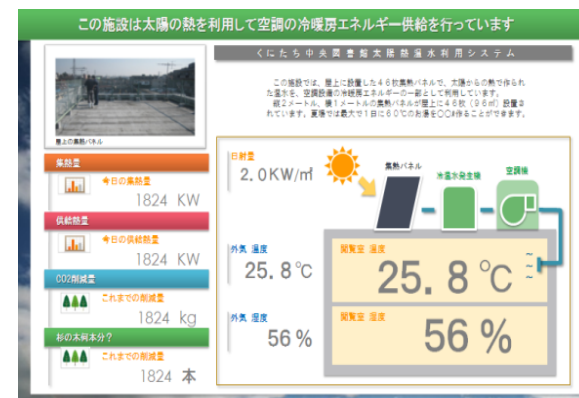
この施設は太陽の熱を利用して空調の冷暖房エネルギー供給を行っています

くにたち中央図書館太陽熱温水利用システム

屋上の集熱パネル

この施設では、屋上に設置した46枚集熱パネルで、太陽からの熱で作られた温水を、空調設備の冷暖房エネルギーの一部として利用しています。縦2メートル、横1メートルの集熱パネルが屋上に46枚（96㎡）設置されています。夏場では最大で1日に60℃のお湯を〇〇t作ることができます。

集熱量
今日の集熱量
1824 KW

供給熱量
今日の供給熱量
1824 KW

CO2削減量
これまでの削減量
1824 kg

杉の木何本分？
これまでの削減量
1824 本

日射量
2.0KW/㎡

集熱パネル
蓄熱槽
空調機

外気 温度
25.8℃

外気 湿度
56 %

閲覧室 温度
25.8 ℃

閲覧室 湿度
56 %